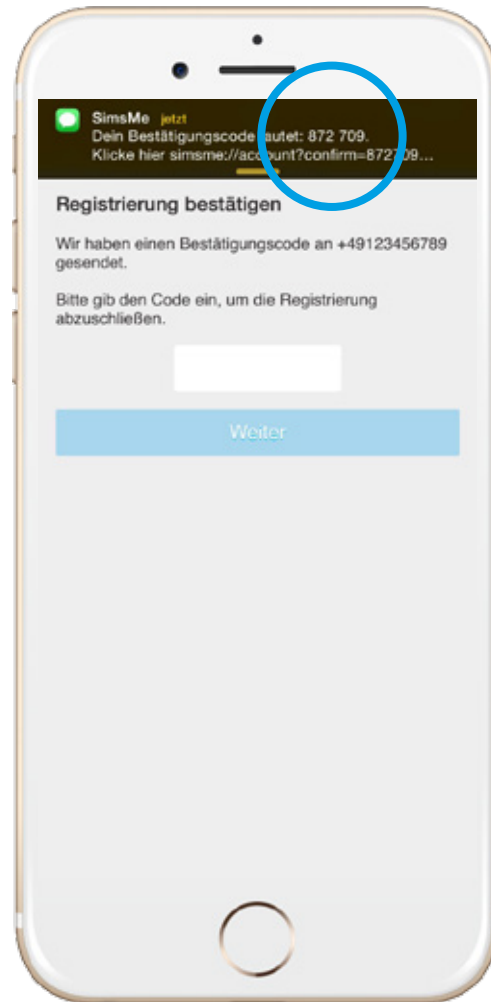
SimsMe jetzt
Dein Bestätigungscode lautet: 872 709.
Klicke hier simsme://account?confirm=872709...

Registrierung bestätigen

Wir haben einen Bestätigungscode an +49123456789 gesendet.

Bitte gib den Code ein, um die Registrierung abzuschließen.

Weiter